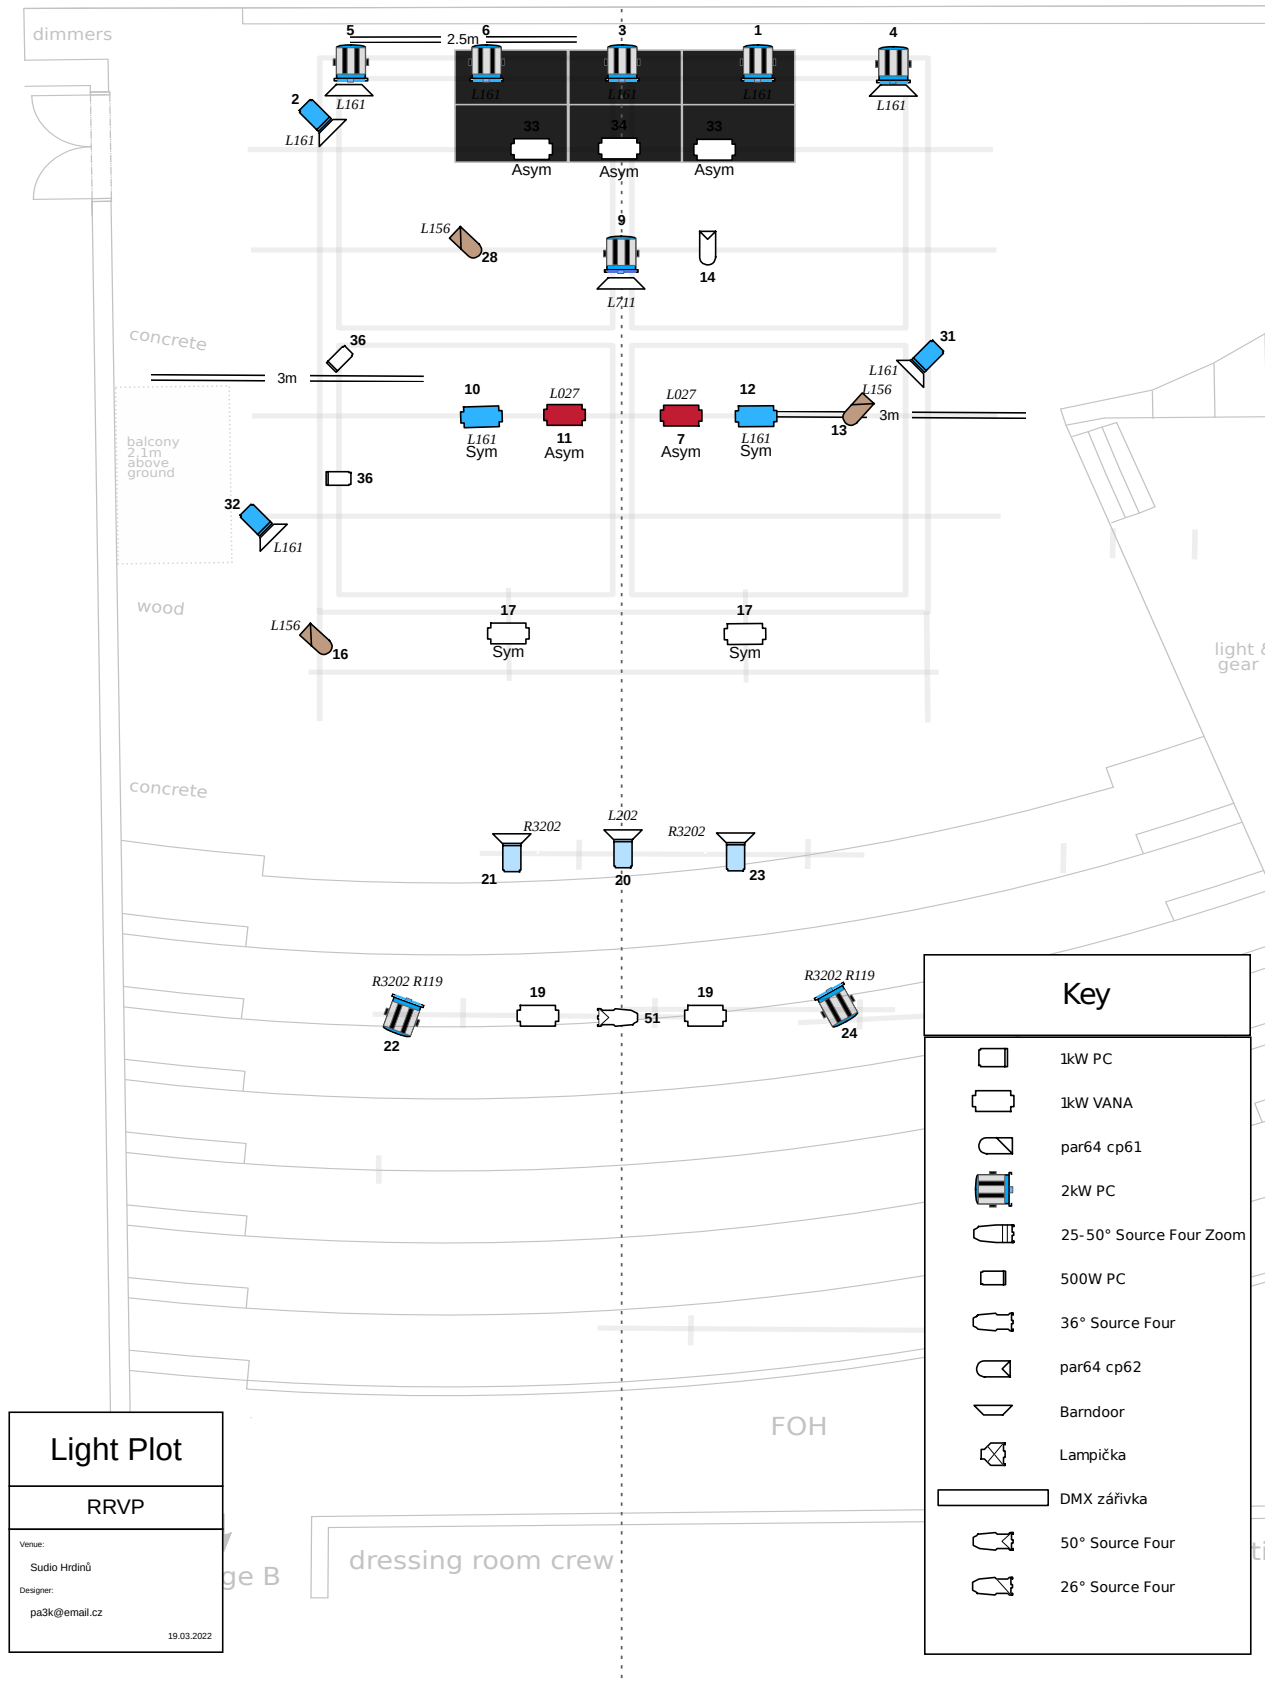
dimmers

5 2.5m 6 3 1 4

L161 L161 L161 L161 L161

2 L161

33 34 33
Asym Asym Asym

L156 28

9 L711

14

concrete

36

3m

10 L161 Sym

L027 11 Asym

L027 7 Asym

12 L161 Sym

31 L161 L156 13 3m

balcony 2,1m above ground

36

32 L161

wood

L156 16

17 Sym

17 Sym

light & gear

concrete

R3202 21

L202 20

R3202 23

R3202 R119 22

19

51

19

R3202 R119 24

Key

1kW PC
1kW VANA
par64 cp61
2kW PC
25-50° Source Four Zoom
500W PC
36° Source Four
par64 cp62
Barndoor
Lampička
DMX zářivka
50° Source Four
26° Source Four

FOH

dressing room crew

ge B

Light Plot

RRVP

Venue:
Sudio Hrdinů
Designer:
pa3k@email.cz
19.03.2022